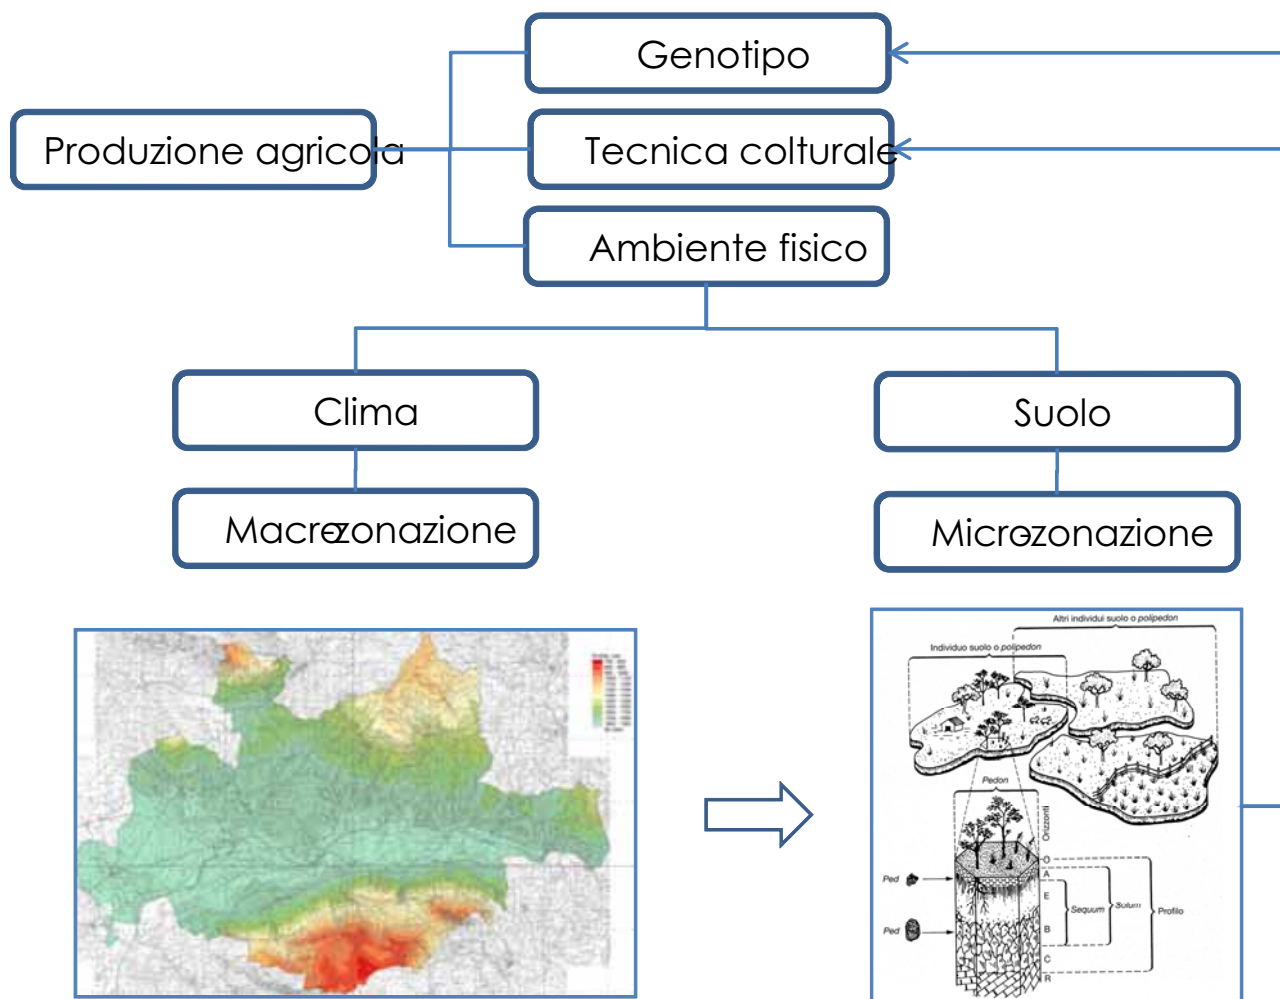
Genotipo

Produzione agricola

Tecnica colturale

Ambiente fisico

Clima

Suolo

Macrozonazione

Microzonazione

Altri individui suolo o polipedon

Individuo suolo o polipedon

Pedon

Orizzonti

Ped

Ped

O

A

E

B

C

R

Sequum

Solum

Profilo